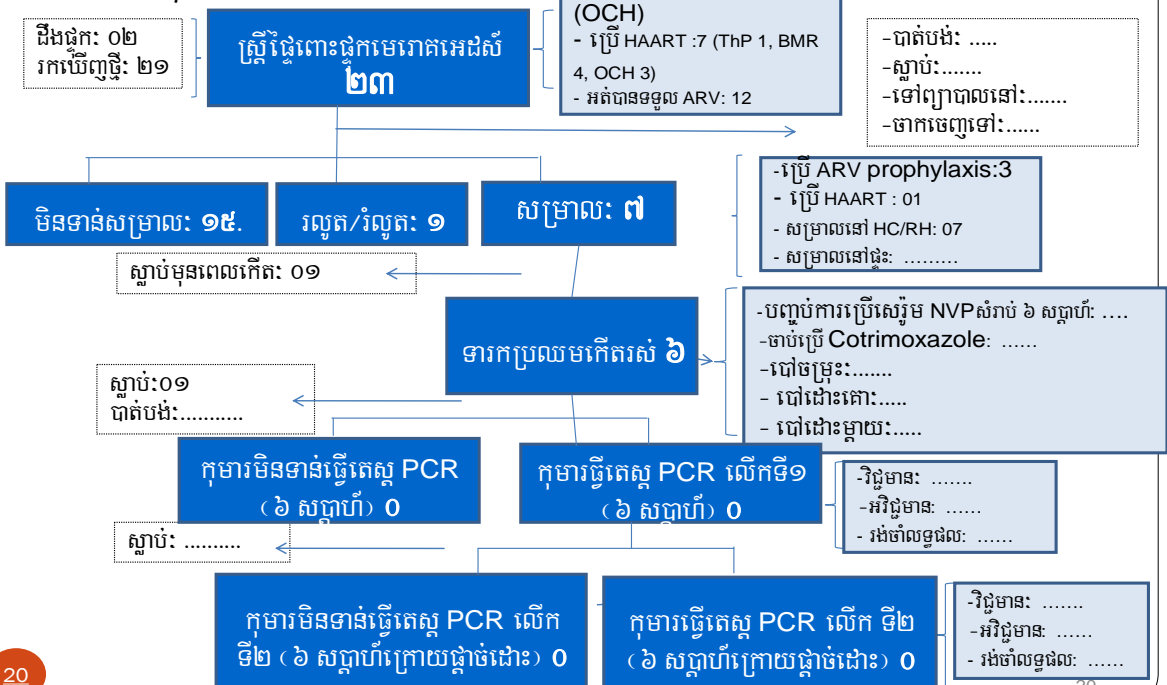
ដឹងផ្ទុក: ០២
រកឃើញថ្មី: ២១

ស្ត្រីផ្ទៃពោះផ្ទុកមេរោគអេដស៍
២៣

(OCH)
- ប្រើ HAART :7 (ThP 1, BMR 4, OCH 3)
- អត់បានទទួល ARV: 12

-បាត់បង់: .....
-ស្លាប់:.......
-ទៅព្យាបាលនៅ:.......
-ចាកចេញទៅ:......

មិនទាន់សម្រាល: ១៥.

រលូត/រំលូត: ១

សម្រាល: ៧

-ប្រើ ARV prophylaxis:3
- ប្រើ HAART : 01
- សម្រាលនៅ HC/RH: 07
- សម្រាលនៅផ្ទះ: .........

ស្លាប់មុនពេលកើត: ០១

ទារកប្រឈមកើតរស់ ៦

-បញ្ចប់ការប្រើសេរ៉ូម NVPសំរាប់ ៦ សប្តាហ៍: ....
-ចាប់ប្រើ Cotrimoxazole: ......
-បៅចម្រុះ:.......
- បៅដោះគោ:.....
- បៅដោះម្តាយ:.....

ស្លាប់:០១
បាត់បង់:..........

កុមារមិនទាន់ធ្វើតេស្ត PCR (៦ សប្តាហ៍) 0

កុមារធ្វើតេស្ត PCR លើកទី១ (៦ សប្តាហ៍) 0

-វិជ្ជមាន: .......
-អវិជ្ជមាន: ......
- រង់ចាំលទ្ធផល: ......

ស្លាប់: .........

កុមារមិនទាន់ធ្វើតេស្ត PCR លើកទី២ (៦ សប្តាហ៍ក្រោយផ្តាច់ដោះ) 0

កុមារធ្វើតេស្ត PCR លើក ទី២ (៦ សប្តាហ៍ក្រោយផ្តាច់ដោះ) 0

-វិជ្ជមាន: .......
-អវិជ្ជមាន: ......
- រង់ចាំលទ្ធផល: ......

20